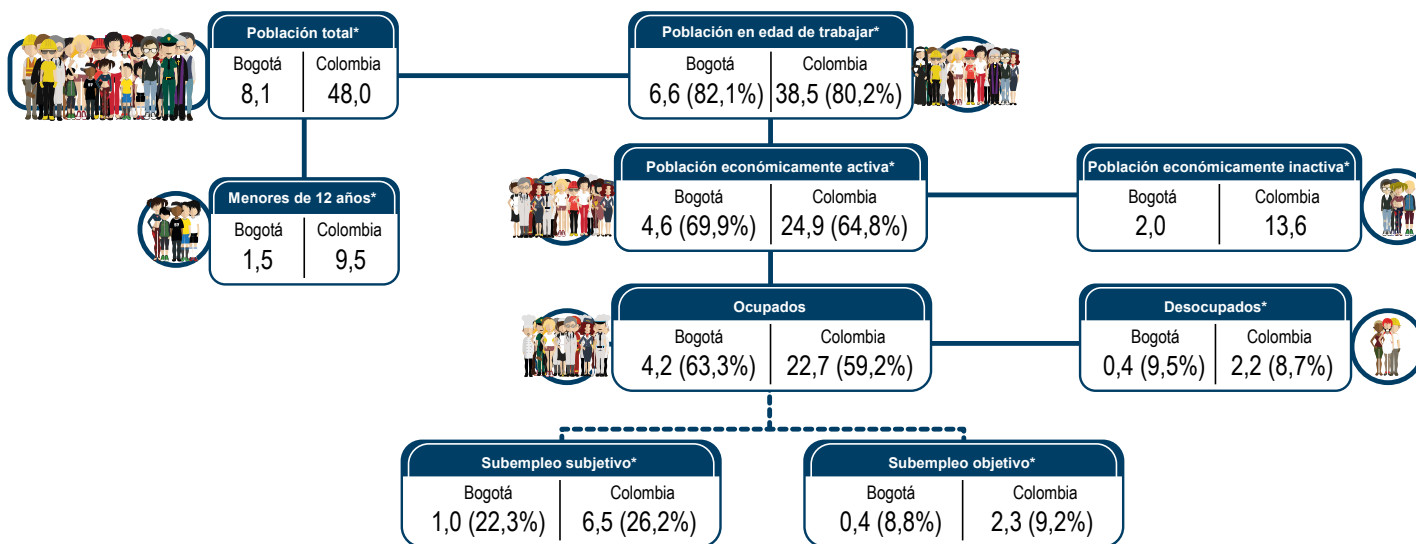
Población total*

| Bogotá | Colombia |
|---|---|
| 8,1 | 48,0 |

Población en edad de trabajar*

| Bogotá | Colombia |
|---|---|
| 6,6 (82,1%) | 38,5 (80,2%) |

Menores de 12 años*

| Bogotá | Colombia |
|---|---|
| 1,5 | 9,5 |

Población económicamente activa*

| Bogotá | Colombia |
|---|---|
| 4,6 (69,9%) | 24,9 (64,8%) |

Población económicamente inactiva*

| Bogotá | Colombia |
|---|---|
| 2,0 | 13,6 |

Ocupados

| Bogotá | Colombia |
|---|---|
| 4,2 (63,3%) | 22,7 (59,2%) |

Desocupados*

| Bogotá | Colombia |
|---|---|
| 0,4 (9,5%) | 2,2 (8,7%) |

Subempleo subjetivo*

| Bogotá | Colombia |
|---|---|
| 1,0 (22,3%) | 6,5 (26,2%) |

Subempleo objetivo*

| Bogotá | Colombia |
|---|---|
| 0,4 (8,8%) | 2,3 (9,2%) |